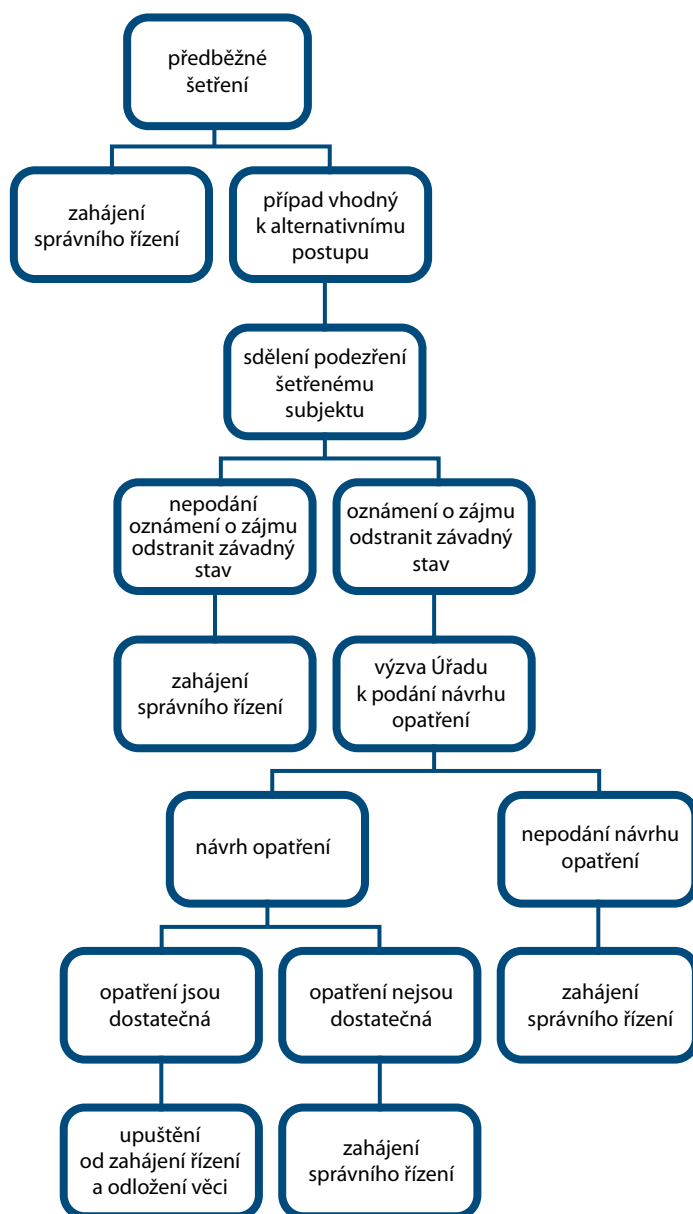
předběžné šetření

zahájení správního řízení

případ vhodný k alternativnímu postupu

sdělení podezření šetřenému subjektu

nepodání oznámení o zájmu odstranit závadný stav

oznámení o zájmu odstranit závadný stav

zahájení správního řízení

výzva Úřadu k podání návrhu opatření

návrh opatření

nepodání návrhu opatření

opatření jsou dostatečná

opatření nejsou dostatečná

zahájení správního řízení

upuštění od zahájení řízení a odložení věci

zahájení správního řízení